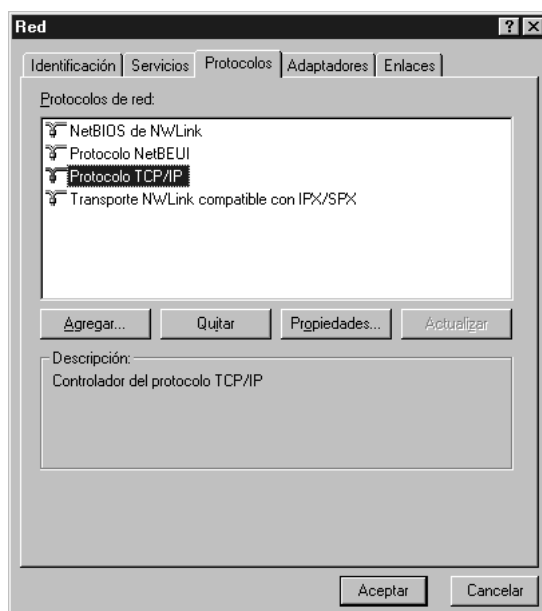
Red

?

X

Identificación | Servicios | Protocolos | Adaptadores | Enlaces

Protocolos de red:

NetBIOS de NWLink
Protocolo NetBEUI
Protocolo TCP/IP
Transporte NWLink compatible con IPX/SPX

Agregar... | Quitar | Propiedades... | Actualizar

Descripción:
Controlador del protocolo TCP/IP

Aceptar | Cancelar